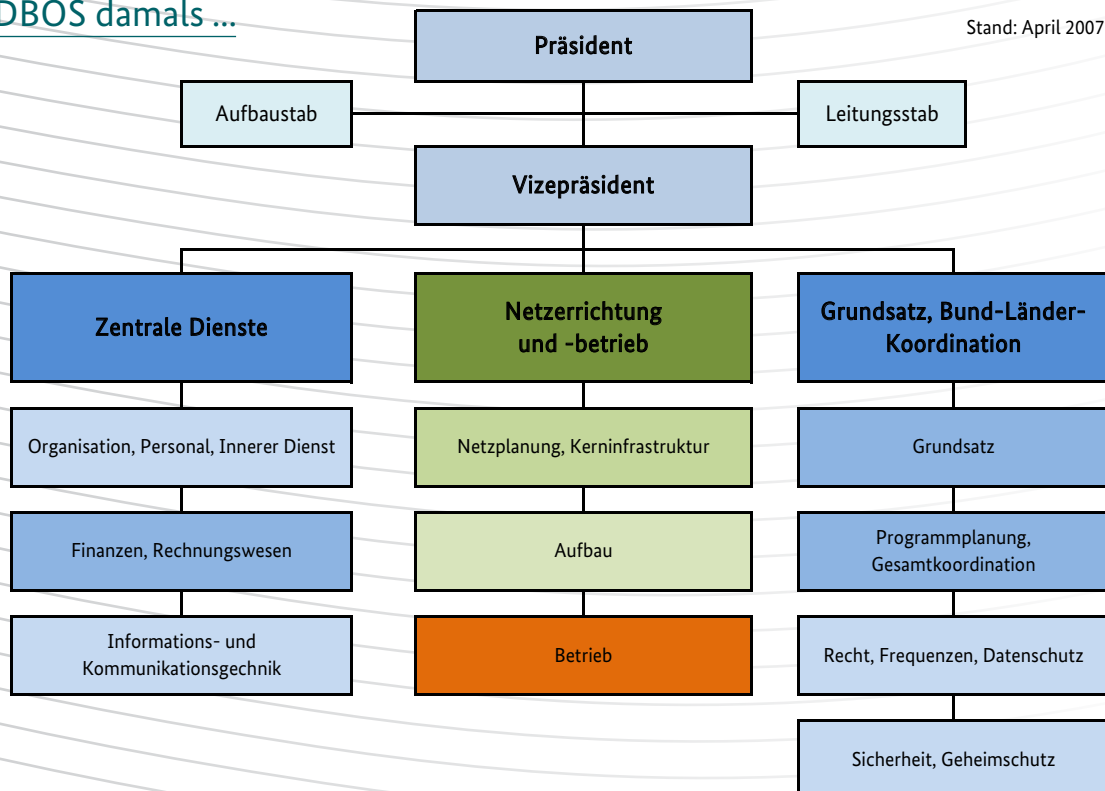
DBOS damals ...

Stand: April 2007

Präsident

Aufbaustab

Leitungsstab

Vizepräsident

Zentrale Dienste

Organisation, Personal, Innerer Dienst

Finanzen, Rechnungswesen

Informations- und Kommunikationsgechnik

Netzerrichtung und -betrieb

Netzplanung, Kerninfrastruktur

Aufbau

Betrieb

Grundsatz, Bund-Länder-Koordination

Grundsatz

Programmplanung, Gesamtkoordination

Recht, Frequenzen, Datenschutz

Sicherheit, Geheimschutz